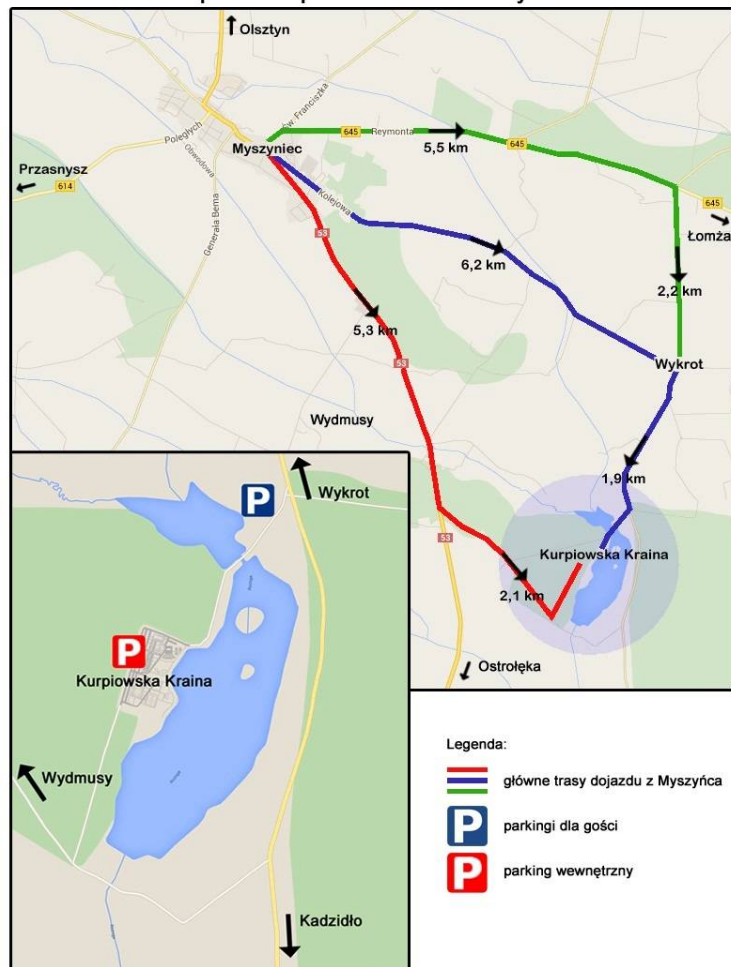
Olsztyn
Przasnysz
614
Poległych
Myszyniec
Olszowa
Generała Bema
św Franciszka
645
Reymonta
5,5 km
645
645
Łomża
Kolejowa
53
6,2 km
2,2 km
5,3 km
53
Wykrot
Wydmusy
Wykrot
P
1,9 km
53
Kurpiowska Kraina
2,1 km
P
Kurpiowska Kraina
Ostrołęka
Wydmusy
Kadzidło

Legenda:
główne trasy dojazdu z Myszyńca
P parkingi dla gości
P parking wewnętrzny